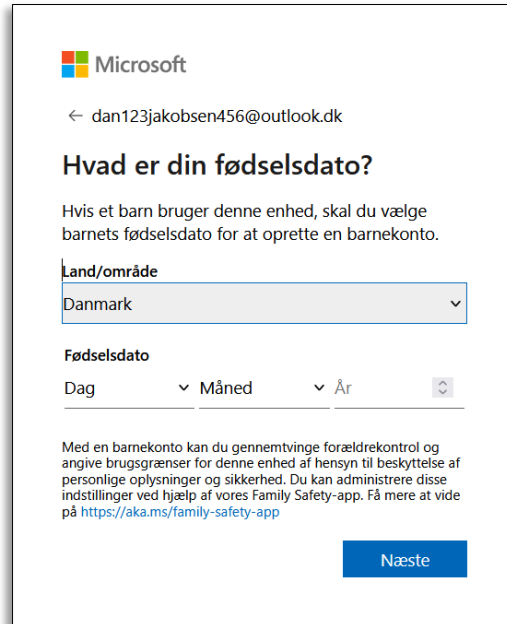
Microsoft

← dan123jakobsen456@outlook.dk

Hvad er din fødselsdato?

Hvis et barn bruger denne enhed, skal du vælge barnets fødselsdato for at oprette en barnekonto.

Land/område

Danmark

Fødselsdato

Dag

Måned

År

Med en barnekonto kan du gennemtvinge forældrekontrol og angive brugsgrænser for denne enhed af hensyn til beskyttelse af personlige oplysninger og sikkerhed. Du kan administrere disse indstillinger ved hjælp af vores Family Safety-app. Få mere at vide på https://aka.ms/family-safety-app

Næste